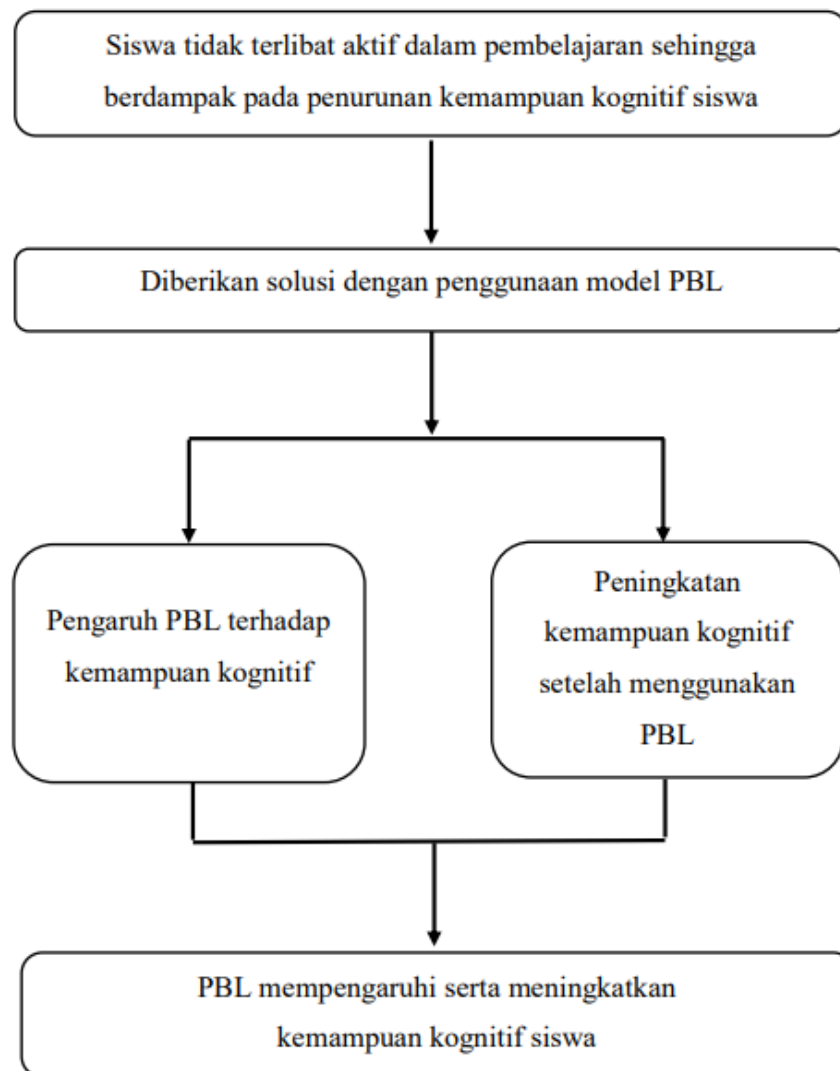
Siswa tidak terlibat aktif dalam pembelajaran sehingga berdampak pada penurunan kemampuan kognitif siswa

Diberikan solusi dengan penggunaan model PBL

Pengaruh PBL terhadap kemampuan kognitif

Peningkatan kemampuan kognitif setelah menggunakan PBL

PBL mempengaruhi serta meningkatkan kemampuan kognitif siswa